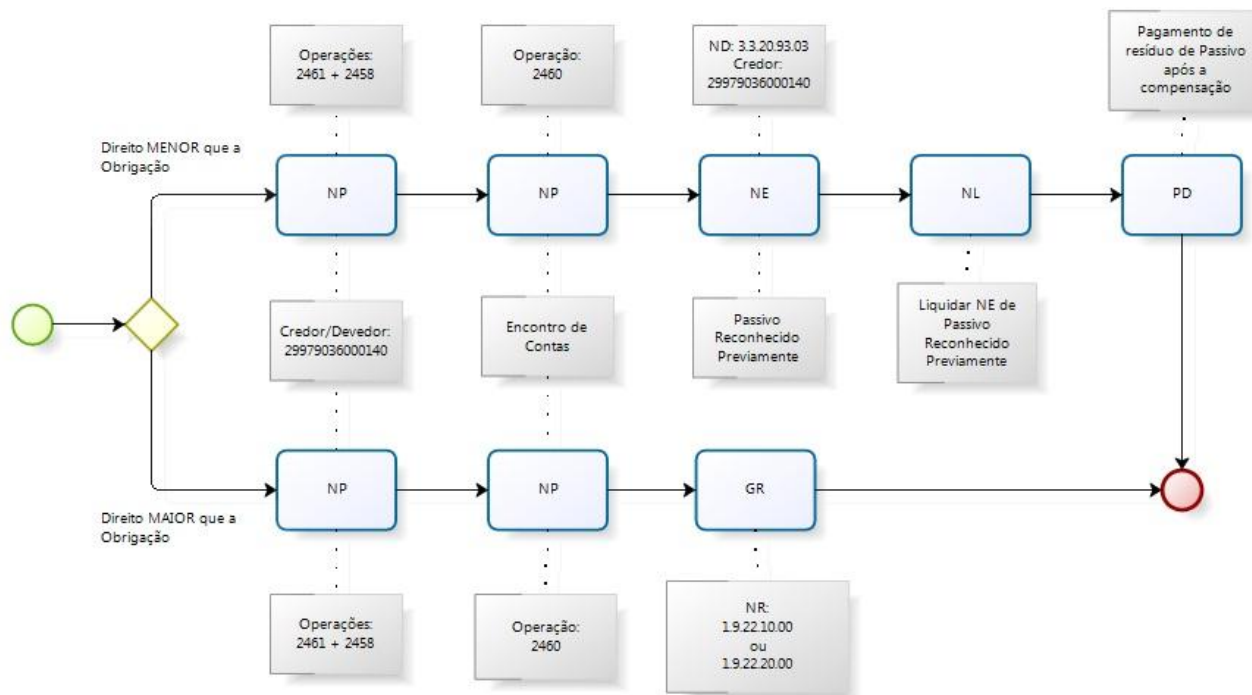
Operações: 2461 + 2458

Operação: 2460

ND: 3.3.20.93.03
Credor: 29979036000140

Pagamento de resíduo de Passivo após a compensação

Direito MENOR que a Obrigação

NP

NP

NE

NL

PD

Credor/Devedor: 29979036000140

Encontro de Contas

Passivo Reconhecido Previamente

Liquidar NE de Passivo Reconhecido Previamente

NP

NP

GR

Direito MAIOR que a Obrigação

Operações: 2461 + 2458

Operação: 2460

NR: 1.9.22.10.00 ou 1.9.22.20.00